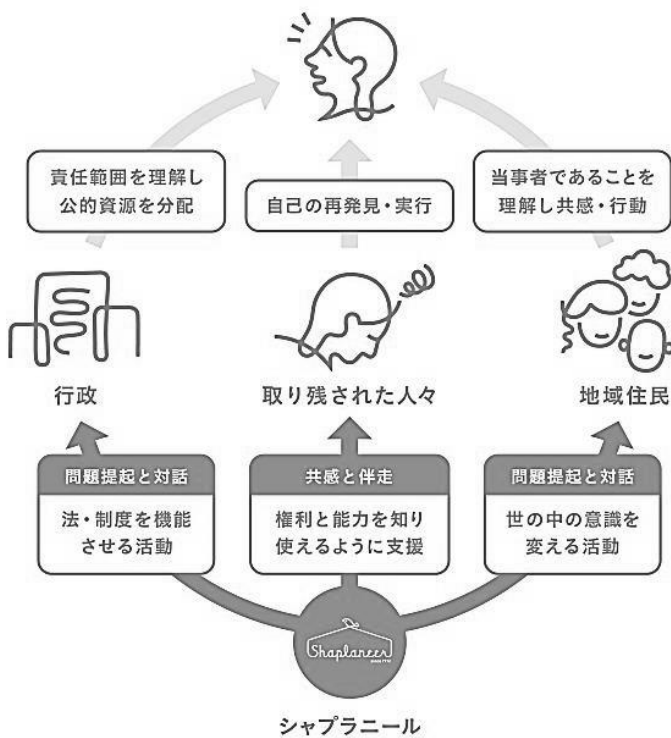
責任範囲を理解し
公的資源を分配

自己の再発見・実行

当事者であることを
理解し共感・行動

行政

取り残された人々

地域住民

問題提起と対話
法・制度を機能させる活動

共感と伴走
権利と能力を知り使えるように支援

問題提起と対話
世の中の意識を変える活動

Shaplaneer

シャプラニール